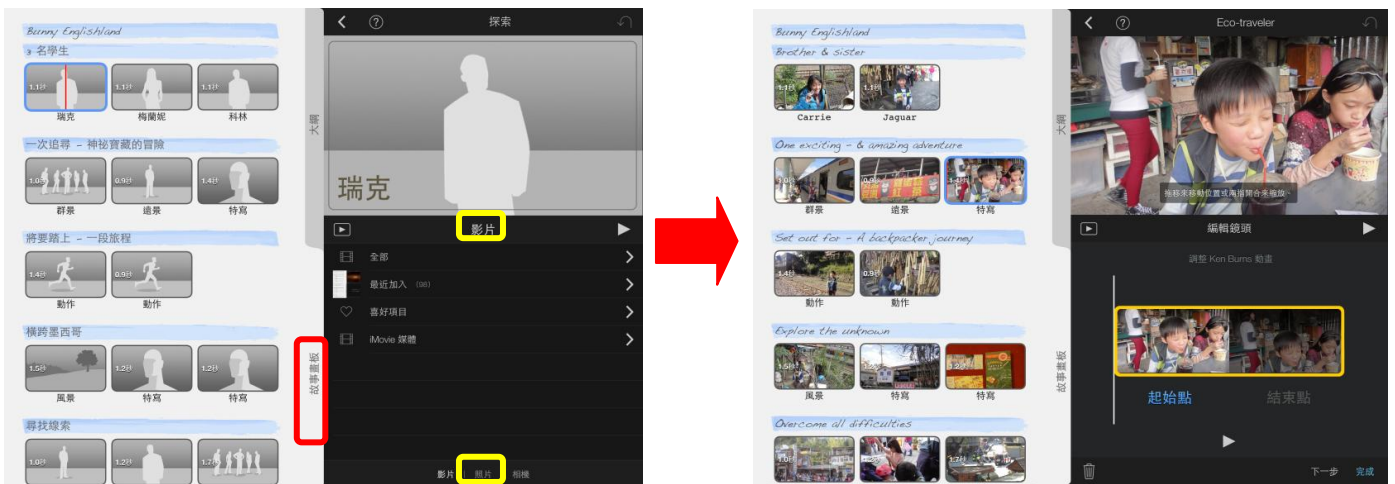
Bunny Englishland
3 名學生
1.1秒 瑞克
1.1秒 梅蘭妮
1.1秒 科林
一次追尋 - 神秘寶藏的冒險
1.0秒 群景
0.9秒 遠景
1.4秒 特寫
將要踏上 - 一段旅程
1.4秒 動作
0.9秒 動作
橫跨墨西哥
1.5秒 風景
1.2秒 特寫
1.2秒 特寫
尋找線索
1.0秒
1.2秒
1.2秒
大綱
故事畫板
探索
瑞克
影片
全部
最近加入 (98)
喜好項目
iMovie 媒體
影片 | 照片 | 相機

Bunny Englishland
Brother & sister
1.1秒 Carrie
1.1秒 Jaguar
One exciting - & amazing adventure
1.0秒 群景
0.9秒 遠景
特寫
Set out for - A backpacker journey
1.4秒 動作
0.9秒 動作
Explore the unknown
1.5秒 風景
1.2秒 特寫
1.2秒 特寫
Overcome all difficulties
1.0秒
1.2秒
1.2秒
大綱
故事畫板
Eco-traveler
拖移來移動位置或兩指開合來縮放。
編輯鏡頭
調整 Ken Burns 動畫
起始點
結束點
下一步
完成